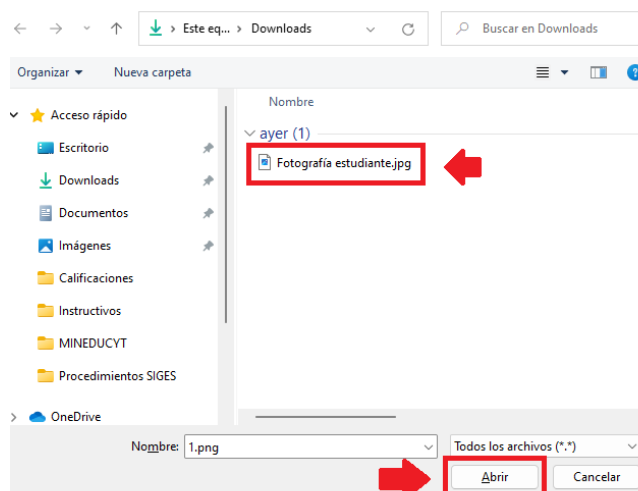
› Este eq... › Downloads

Buscar en Downloads

Organizar ▾ Nueva carpeta

Acceso rápido
Escritorio
Downloads
Documentos
Imágenes
Calificaciones
Instructivos
MINEDUCYT
Procedimientos SIGES
OneDrive

Nombre
ayer (1)
Fotografía estudiante.jpg

Nombre: 1.png
Todos los archivos (*.*)
Abrir
Cancelar